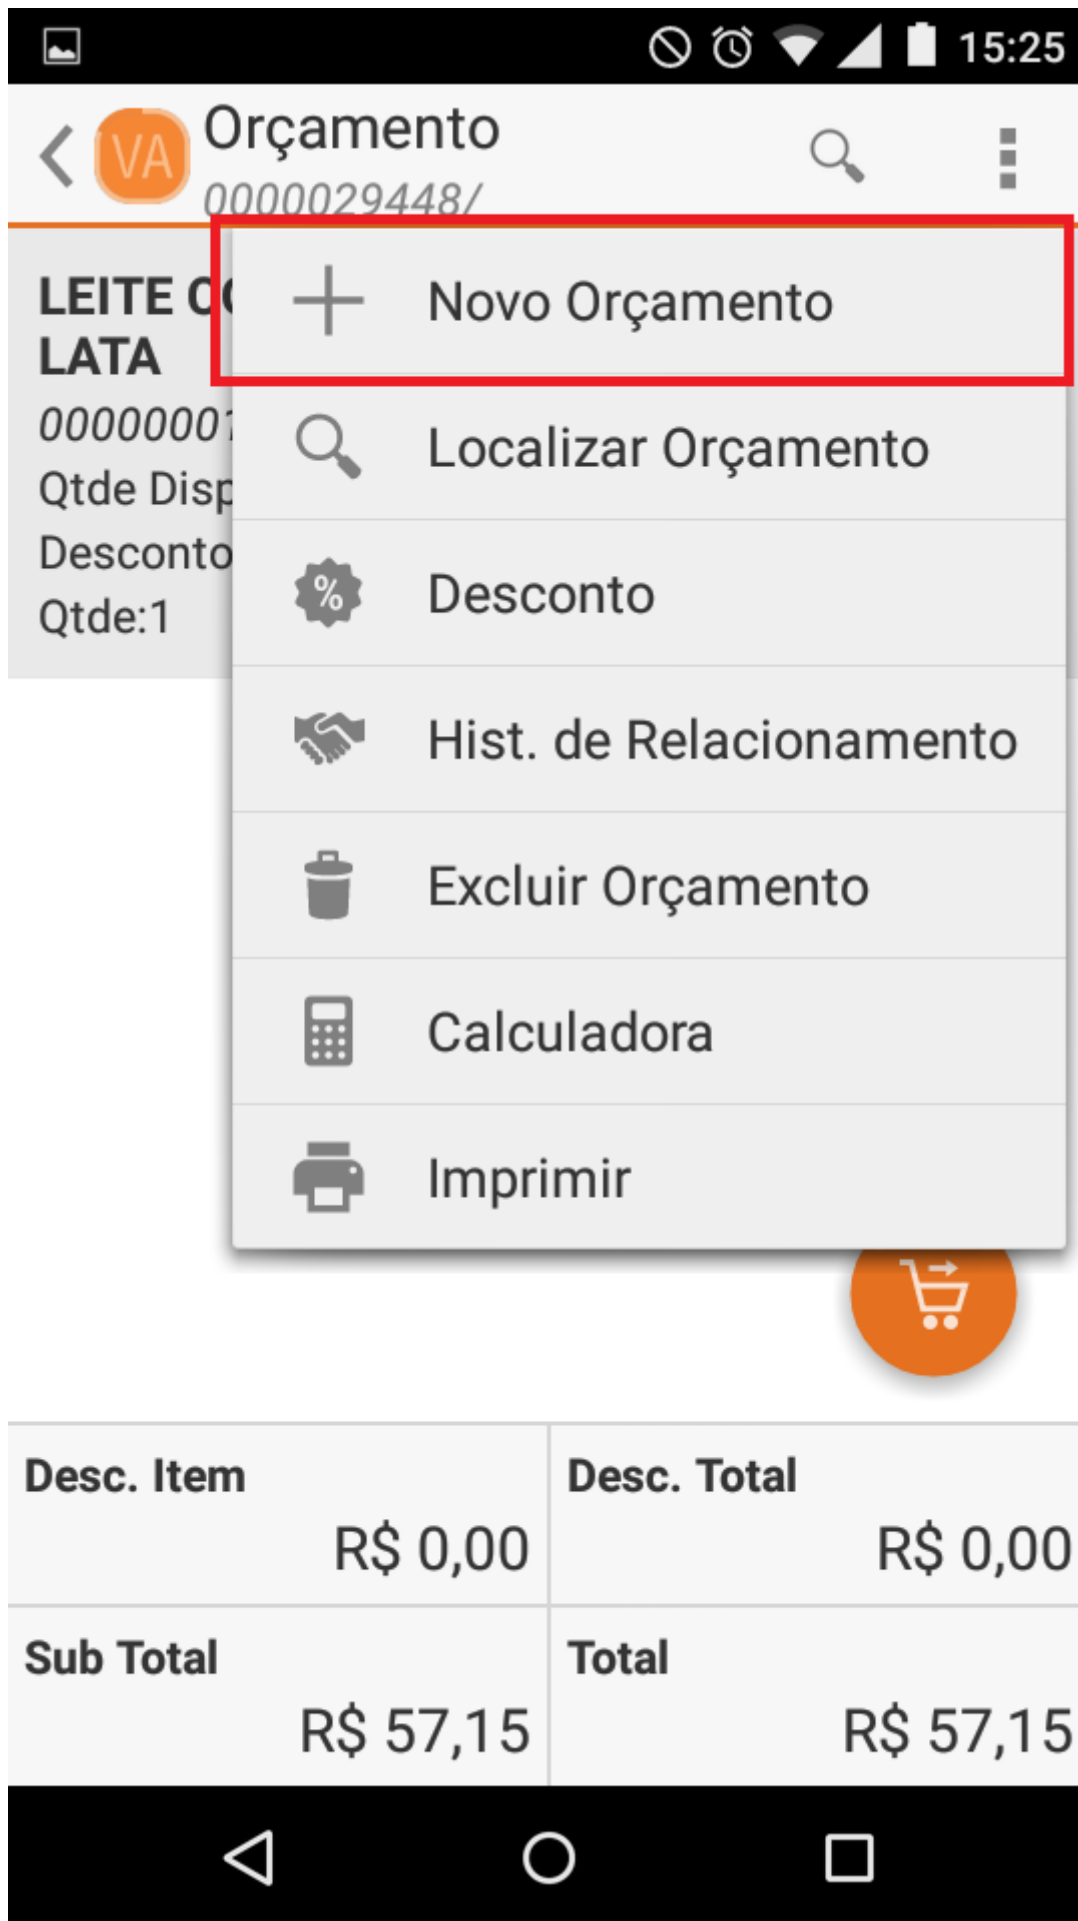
15:25

VA Orçamento
0000029448/

LEITE C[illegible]
LATA
0000000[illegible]
Qtde Disp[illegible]
Desconto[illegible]
Qtde:1

Novo Orçamento
Localizar Orçamento
%
Desconto
Hist. de Relacionamento
Excluir Orçamento
Calculadora
Imprimir

| Desc. Item R$ 0,00 | Desc. Total R$ 0,00 |
|---|---|
| Sub Total R$ 57,15 | Total R$ 57,15 |